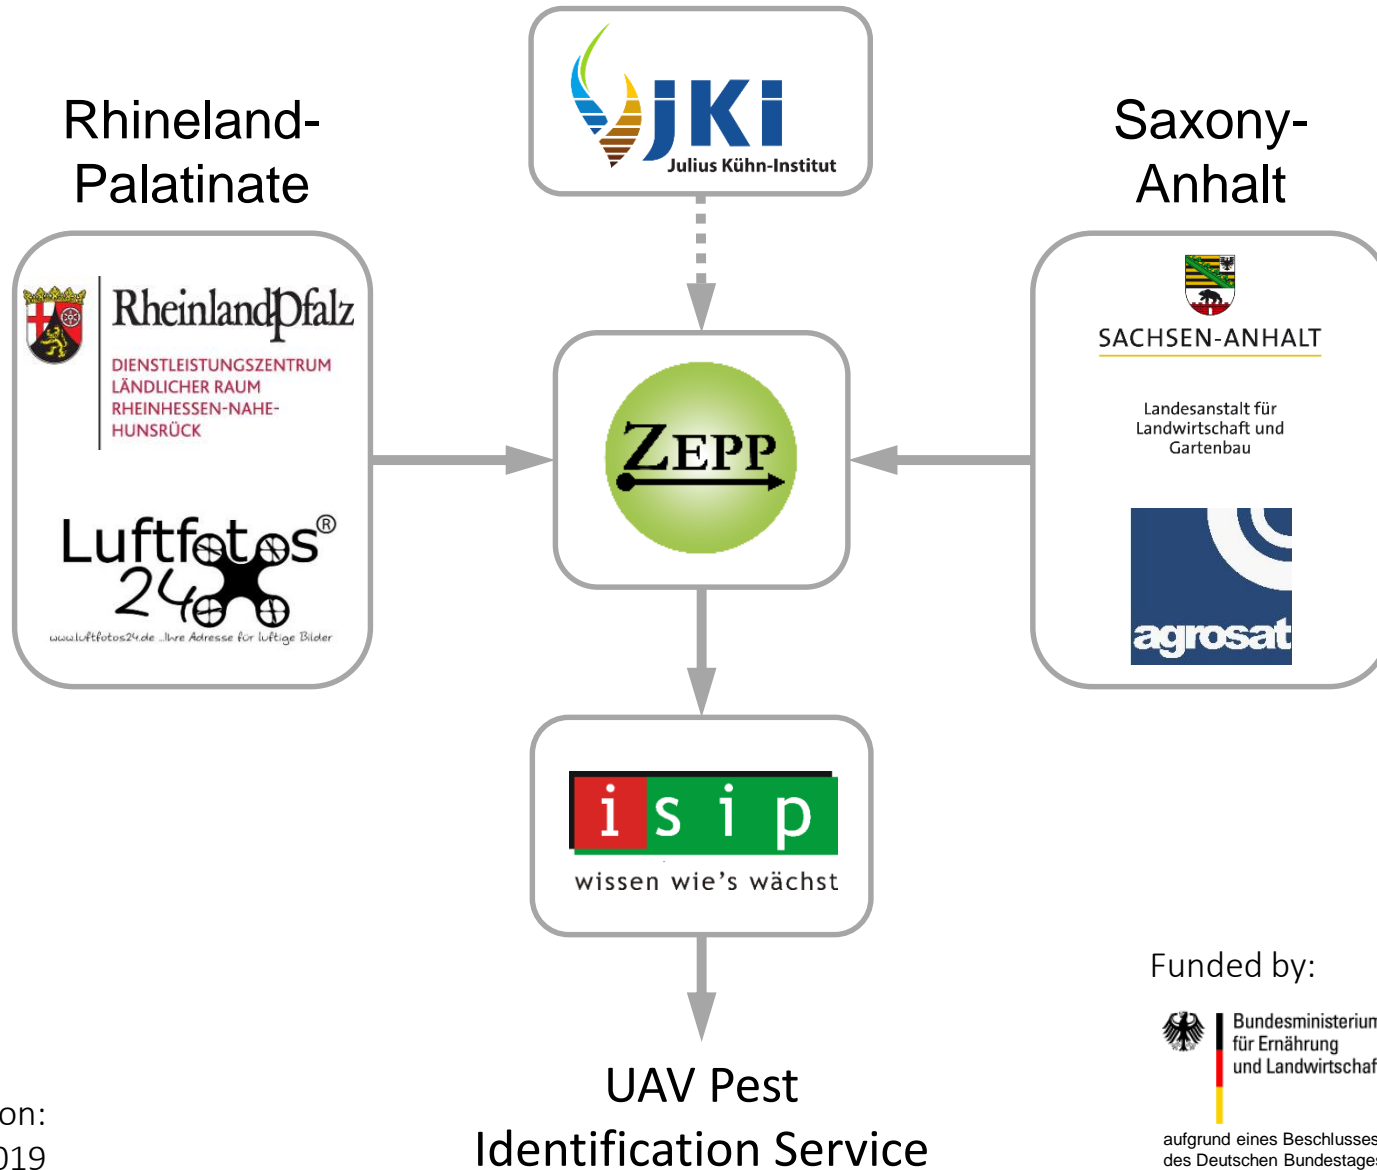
JKI
Julius Kühn-Institut

Rhineland-Palatinate

RheinlandPfalz
DIENSTLEISTUNGSZENTRUM LÄNDLICHER RAUM RHEINHESSEN-NAHE-HUNSRÜCK

Luftfotos® 24
www.luftfotos24.de ...Ihre Adresse für luftige Bilder

ZEPP

Saxony-Anhalt

SACHSEN-ANHALT
Landesanstalt für Landwirtschaft und Gartenbau

agrosat

isip
wissen wie's wächst

UAV Pest Identification Service

Funded by:
Bundesministerium für Ernährung und Landwirtschaf
aufgrund eines Beschlusses des Deutschen Bundestages

on:
019